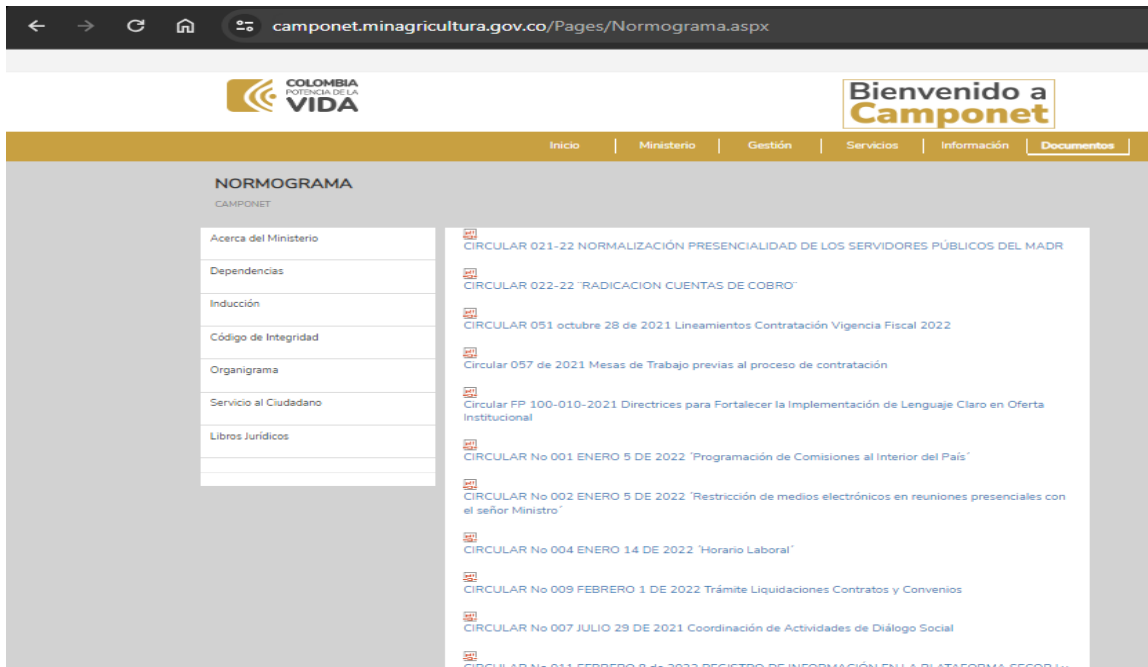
camponet.minagricultura.gov.co/Pages/Normograma.aspx

COLOMBIA POTENCIA DE LA VIDA

Bienvenido a Camponet

Inicio | Ministerio | Gestión | Servicios | Información | Documentos

NORMOGRAMA
CAMPONET

Acerca del Ministerio
Dependencias
Inducción
Código de Integridad
Organigrama
Servicio al Ciudadano
Libros Jurídicos

CIRCULAR 021-22 NORMALIZACIÓN PRESENCIALIDAD DE LOS SERVIDORES PÚBLICOS DEL MADR

CIRCULAR 022-22 ¨RADICACION CUENTAS DE COBRO¨

CIRCULAR 051 octubre 28 de 2021 Lineamientos Contratación Vigencia Fiscal 2022

Circular 057 de 2021 Mesas de Trabajo previas al proceso de contratación

Circular FP 100-010-2021 Directrices para Fortalecer la Implementación de Lenguaje Claro en Oferta Institucional

CIRCULAR No 001 ENERO 5 DE 2022 ´Programación de Comisiones al Interior del País´

CIRCULAR No 002 ENERO 5 DE 2022 ´Restricción de medios electrónicos en reuniones presenciales con el señor Ministro´

CIRCULAR No 004 ENERO 14 DE 2022 ´Horario Laboral´

CIRCULAR No 009 FEBRERO 1 DE 2022 Trámite Liquidaciones Contratos y Convenios

CIRCULAR No 007 JULIO 29 DE 2021 Coordinación de Actividades de Diálogo Social

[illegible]